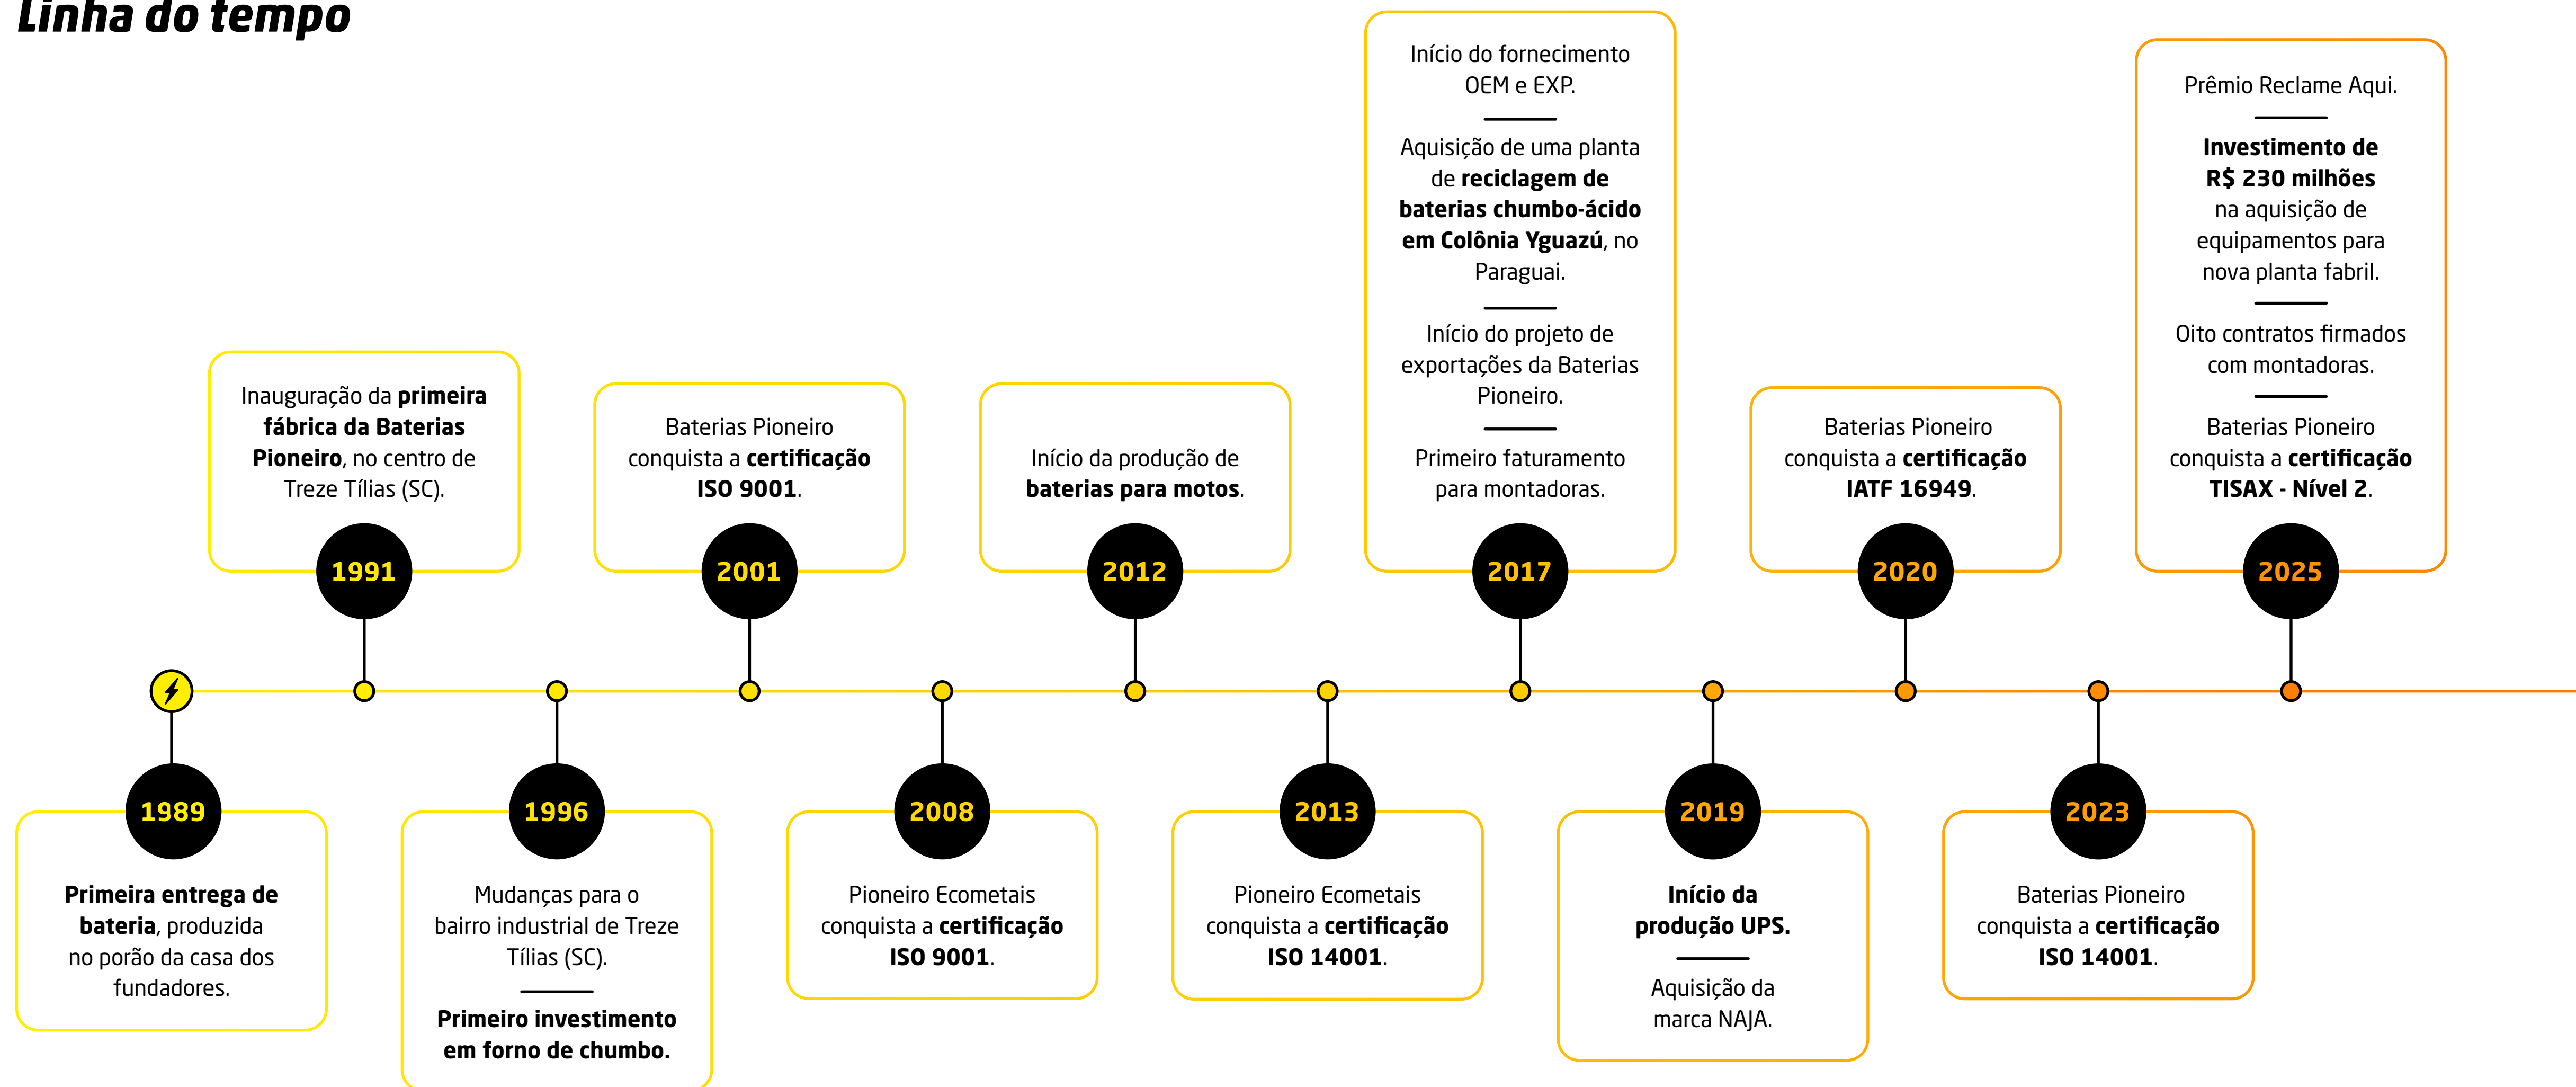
Linha do tempo

1989
Primeira entrega de bateria, produzida no porão da casa dos fundadores.

1991
Inauguração da primeira fábrica da Baterias Pioneiro, no centro de Treze Tílias (SC).

1996
Mudanças para o bairro industrial de Treze Tílias (SC).

Primeiro investimento em forno de chumbo.

2001
Baterias Pioneiro conquista a certificação ISO 9001.

2008
Pioneiro Ecometais conquista a certificação ISO 9001.

2012
Início da produção de baterias para motos.

2013
Pioneiro Ecometais conquista a certificação ISO 14001.

2017
Início do fornecimento OEM e EXP.

Aquisição de uma planta de reciclagem de baterias chumbo-ácido em Colônia Yguazú, no Paraguai.

Início do projeto de exportações da Baterias Pioneiro.

Primeiro faturamento para montadoras.

2019
Início da produção UPS.

Aquisição da marca NAJA.

2020
Baterias Pioneiro conquista a certificação IATF 16949.

2023
Baterias Pioneiro conquista a certificação ISO 14001.

2025
Prêmio Reclame Aqui.

Investimento de R$ 230 milhões na aquisição de equipamentos para nova planta fabril.

Oito contratos firmados com montadoras.

Baterias Pioneiro conquista a certificação TISAX - Nível 2.